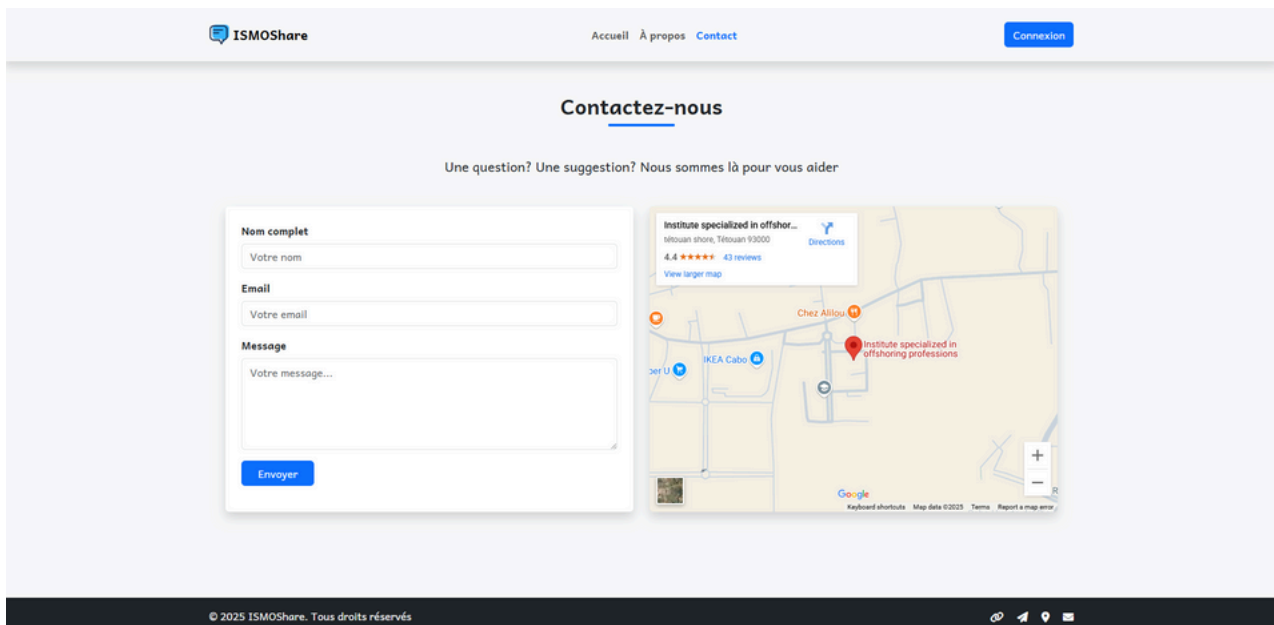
ISMOShare

Accueil À propos Contact

Connexion

Contactez-nous

Une question? Une suggestion? Nous sommes là pour vous aider

Nom complet

Votre nom

Email

Votre email

Message

Votre message...

Envoyer

Institute specialized in offshor...
tétouan shore, Tétouan 93000
4.4 ★★★★★ 43 reviews
View larger map
Directions

Chez Alilou
Institute specialized in offshoring professions
IKEA Cabo
per U

+
−
Google
Keyboard shortcuts Map data ©2025 Terms Report a map error

© 2025 ISMOShare. Tous droits réservés